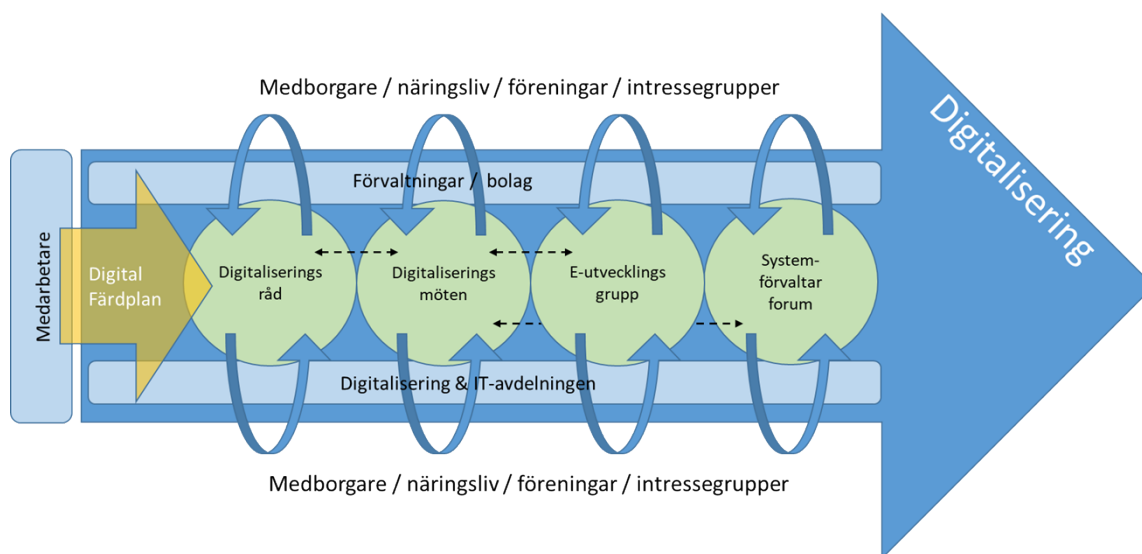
Medborgare / näringsliv / föreningar / intressegrupper

Digitalisering

Förvaltningar / bolag

Medarbetare

Digital Färdplan

Digitaliserings råd

Digitaliserings möten

E-utvecklings grupp

System-förvaltar forum

Digitalisering & IT-avdelningen

Medborgare / näringsliv / föreningar / intressegrupper